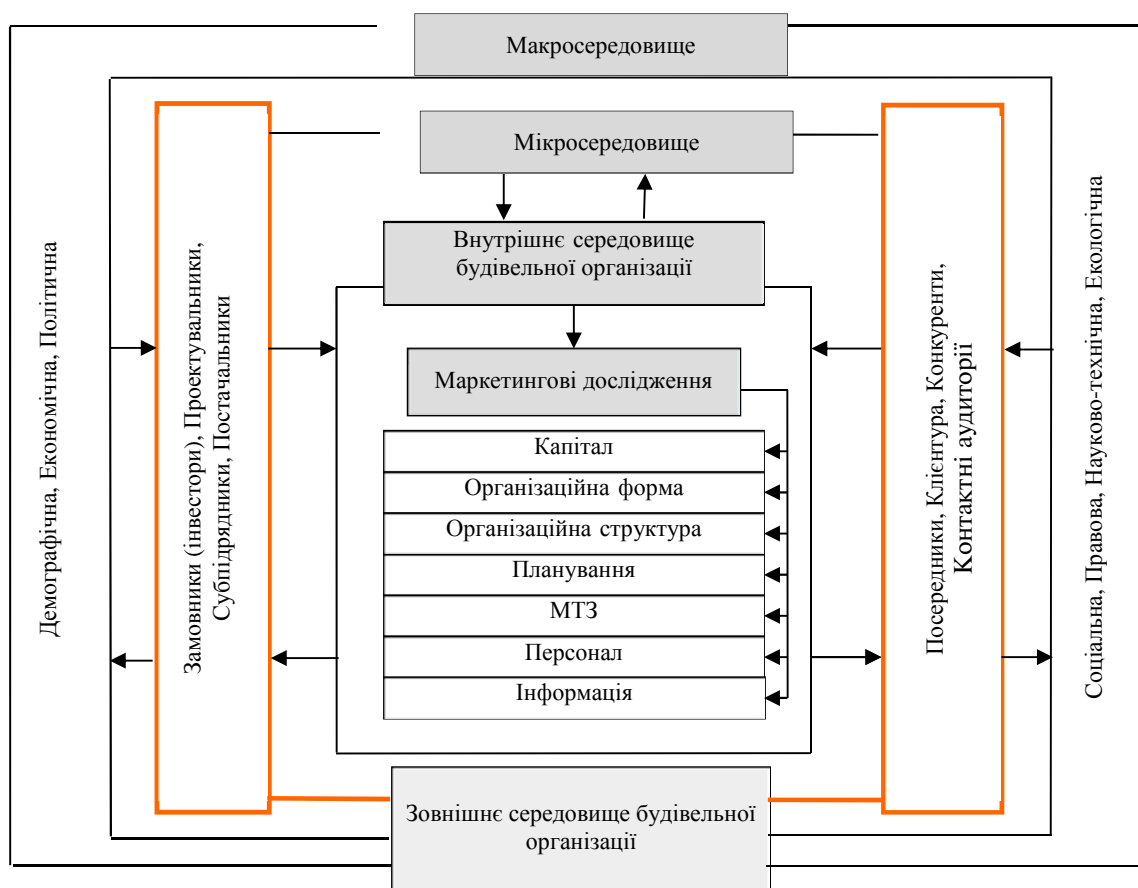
Макросередовище

Мікросередовище

Внутрішнє середовище будівельної організації

Маркетингові дослідження

Капітал

Організаційна форма

Організаційна структура

Планування

МТЗ

Персонал

Інформація

Демографічна, Економічна, Політична

Замовники (інвестори), Проектувальники, Субпідрядники, Постачальники

Посередники, Клієнтура, Конкуренти, Контактні аудиторії

Соціальна, Правова, Науково-технічна, Екологічна

Зовнішнє середовище будівельної організації